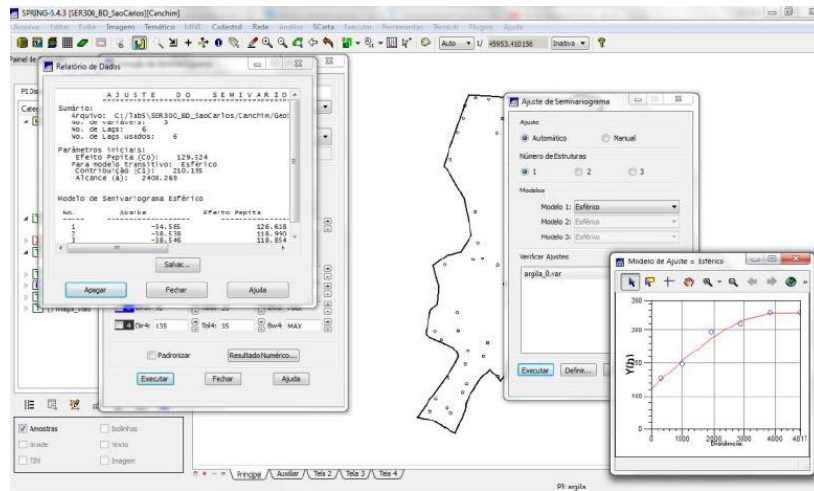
SPRING-5.4.3 [SER300_BD_SaoCarlos][Canchim]

Arquivo Editar Exibir Imagem Temático MNT Cadastral Rede Análise SCarta Executar Ferramentas TerraLib Plugins Ajuda

Auto 1/ 45953.410156 Inativa

Painel de

Relatório de Dados

A J U S T E D O S E M I V A R I O

Sumário:
Arquivo: C:/Tab5\SER300_BD_SaoCarlos/Canchim/Geo
No. de variáveis: 3
No. de Lags: 6
No. de Lags usados: 6

Parâmetros iniciais:
Efeito Pepita (Co): 129.524
Para modelo transitivo: Esférico
Contribuição (C1): 210.135
Alcance (a): 2408.269

Modelo de Semivariograma Esférico

| No. | Akaike | Efeito Pepita |
|---|---|---|
| 1 | -34.585 | 126.618 |
| 2 | -18.538 | 118.990 |
| 3 | -18.546 | 118.854 |

Salvar...

Apagar Fechar Ajuda

4 Dir4: 135 Tol4: 35 Bw4: MAX

Padronizar Resultado Numérico...

Executar Fechar Ajuda

Amostras Isolinhas
Grade Texto
TIN Imagem

Principal Auxiliar Tela 2 Tela 3 Tela 4

PI: argila

Ajuste de Semivariograma

Ajuste
Automático Manual

Número de Estruturas
1 2 3

Modelos
Modelo 1: Esférico
Modelo 2: Esférico
Modelo 3: Esférico

Verificar Ajustes
argila_0.var

Executar Definir...

Modelo de Ajuste = Esférico

300
200
100
0
1000 2000 3000 4000 4017
Distância
Y(h)